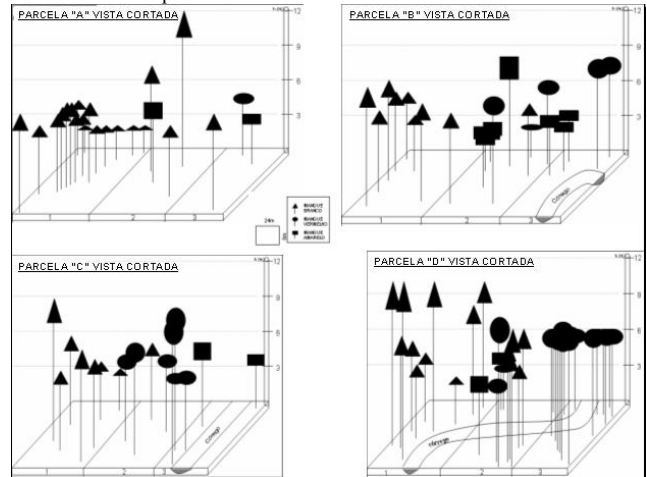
PARCELA "A" VISTA CORTADA
h (m)
12
9
6
3
1
2
3
24m
8
MANGUE BRANCO
MANGUE VERMELHO
MANGUE AMARELO

PARCELA "B" VISTA CORTADA
h (m)
12
9
6
3
1
2
3
Córrego

PARCELA "C" VISTA CORTADA
h (m)
12
9
6
3
1
2
3
Córrego

PARCELA "D" VISTA CORTADA
h (m)
12
9
6
3
1
2
3
córrego